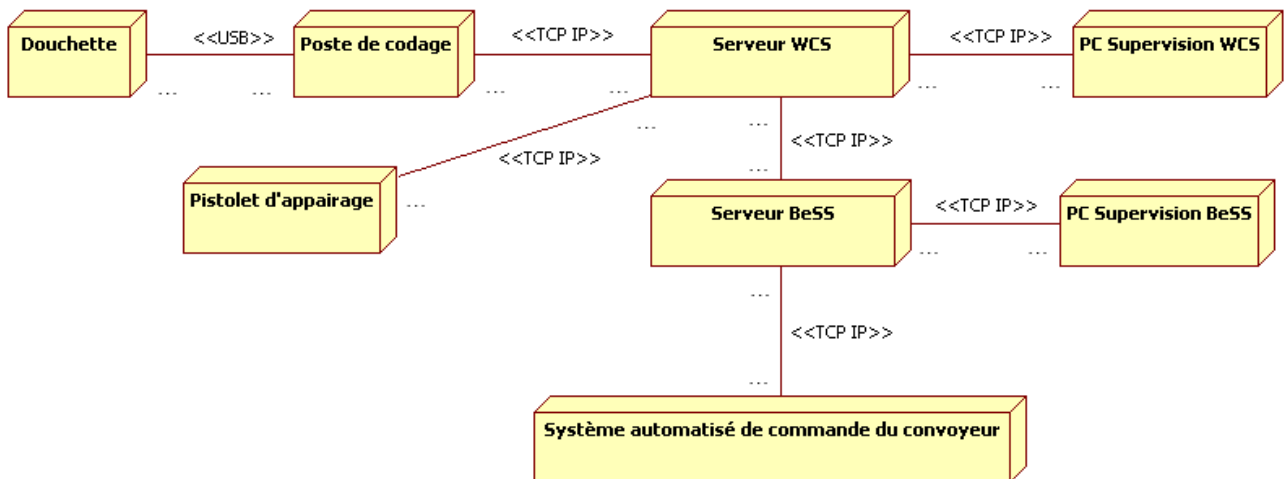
Douchette

<<USB>>

...

...

Poste de codage

<<TCP IP>>

...

...

Serveur WCS

<<TCP IP>>

...

...

PC Supervision WCS

...

...

<<TCP IP>>

<<TCP IP>>

...

Pistolet d'appairage

...

Serveur BeSS

<<TCP IP>>

...

...

PC Supervision BeSS

...

<<TCP IP>>

...

Système automatisé de commande du convoyeur